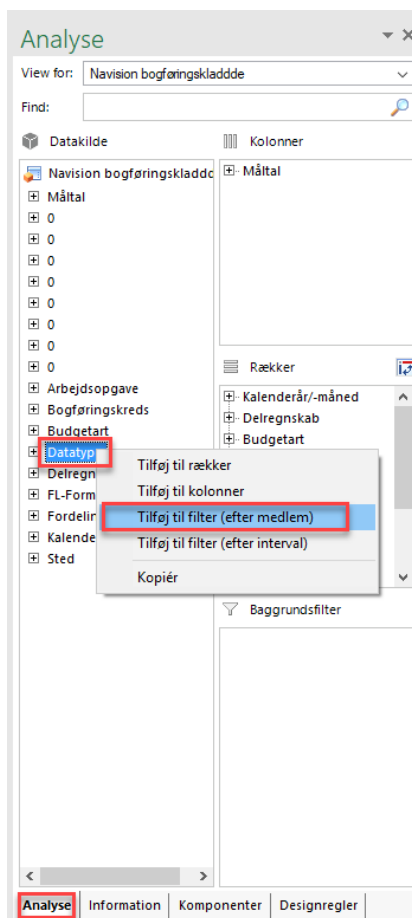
Analyse

View for: Navision bogføringskladdde

Find:

Datakilde

Navision bogføringskladdc
Måltal
0
0
0
0
0
0
0
0
Arbejdsopgave
Bogføringskreds
Budgetart
Datatyp
Delregn
FL-Form
Fordelin
Kalende
Sted

Tilføj til rækker
Tilføj til kolonner
Tilføj til filter (efter medlem)
Tilføj til filter (efter interval)
Kopiér

Kolonner

Måltal

Rækker

Kalenderår/-måned
Delregnskab
Budgetart

Baggrundsfilter

Analyse | Information | Komponenter | Designregler